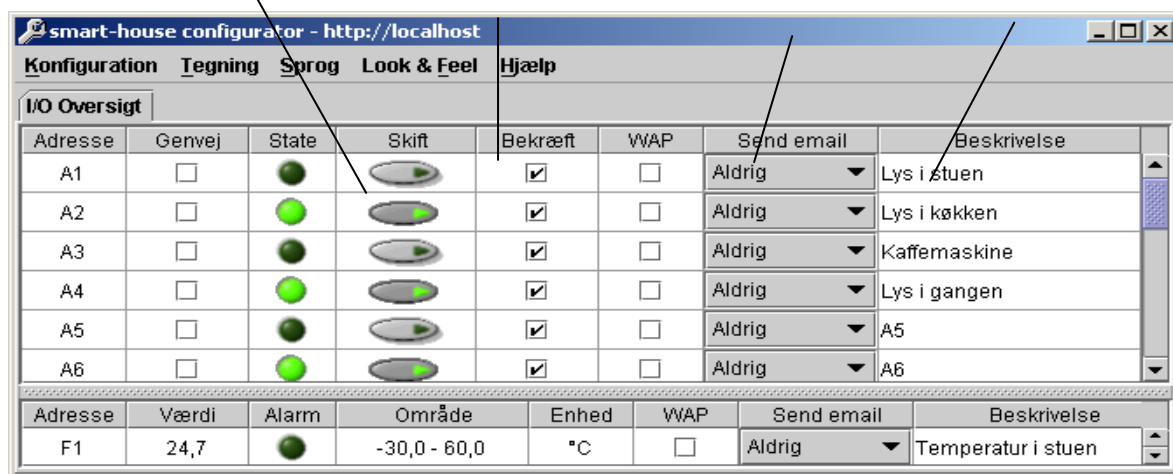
smart-house configurator - http://localhost

Konfiguration Tegning Sprog Look & Feel Hjælp

I/O Oversigt

| Adresse | Genvej | State | Skift | Bekræft | WAP | Send email | Beskrivelse |
|---|---|---|---|---|---|---|---|
| A1 | ☐ | | | ☑ | ☐ | Aldrig | Lys i stuen |
| A2 | ☐ | | | ☑ | ☐ | Aldrig | Lys i køkken |
| A3 | ☐ | | | ☑ | ☐ | Aldrig | Kaffemaskine |
| A4 | ☐ | | | ☑ | ☐ | Aldrig | Lys i gangen |
| A5 | ☐ | | | ☑ | ☐ | Aldrig | A5 |
| A6 | ☐ | | | ☑ | ☐ | Aldrig | A6 |

| Adresse | Værdi | Alarm | Område | Enhed | WAP | Send email | Beskrivelse |
|---|---|---|---|---|---|---|---|
| F1 | 24,7 | | -30,0 - 60,0 | °C | ☐ | Aldrig | Temperatur i stuen |